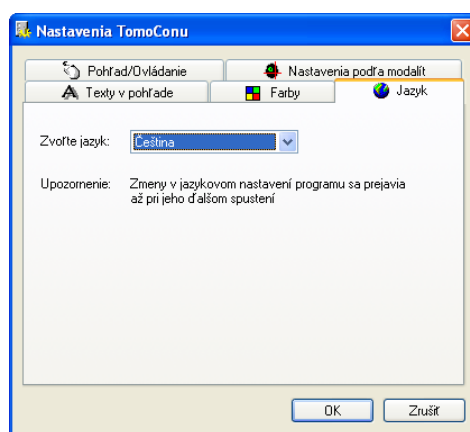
Nastavenia TomoConu

Pohľad/Ovládanie

Nastavenia podľa modalít

Texty v pohľade

Farby

Jazyk

Zvoľte jazyk: Čeština

Upozornenie: Zmeny v jazykovom nastavení programu sa prejavia až pri jeho ďalšom spustení

OK

Zrušiť